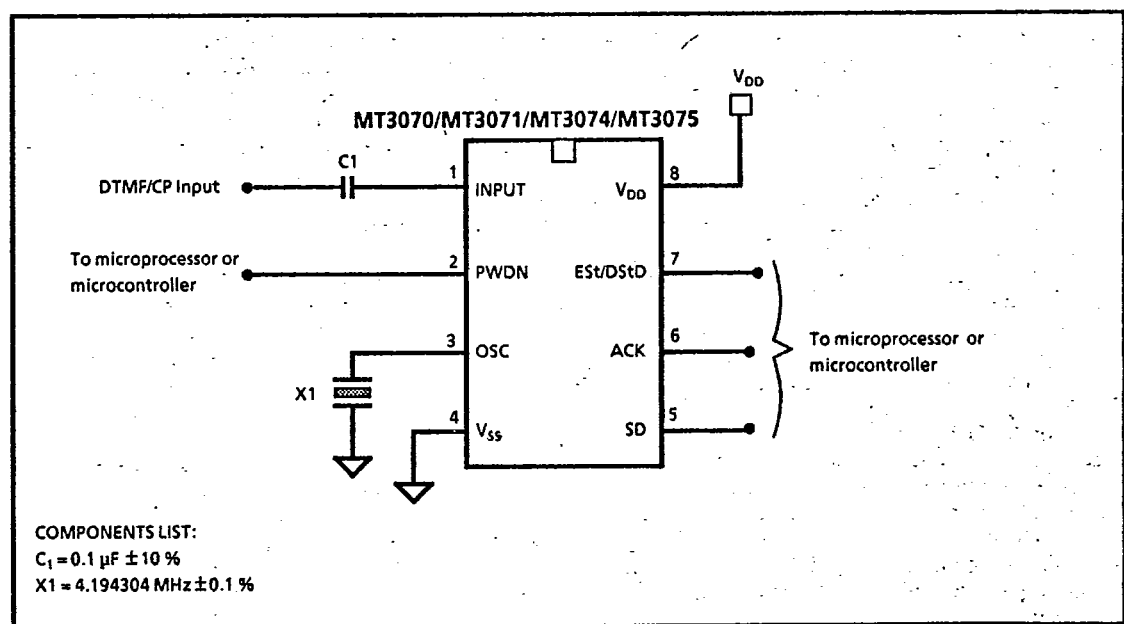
$V_{DD}$

MT3070/MT3071/MT3074/MT3075

C1

DTMF/CP Input

1 INPUT

$V_{DD}$ 8

To microprocessor or microcontroller

2 PWDN

ESt/DStD 7

3 OSC

ACK 6

To microprocessor or microcontroller

X1

4 $V_{SS}$

SD 5

COMPONENTS LIST:
$C_1 = 0.1\ \mu F \pm 10\ \%$
$X1 = 4.194304\ MHz \pm 0.1\ \%$